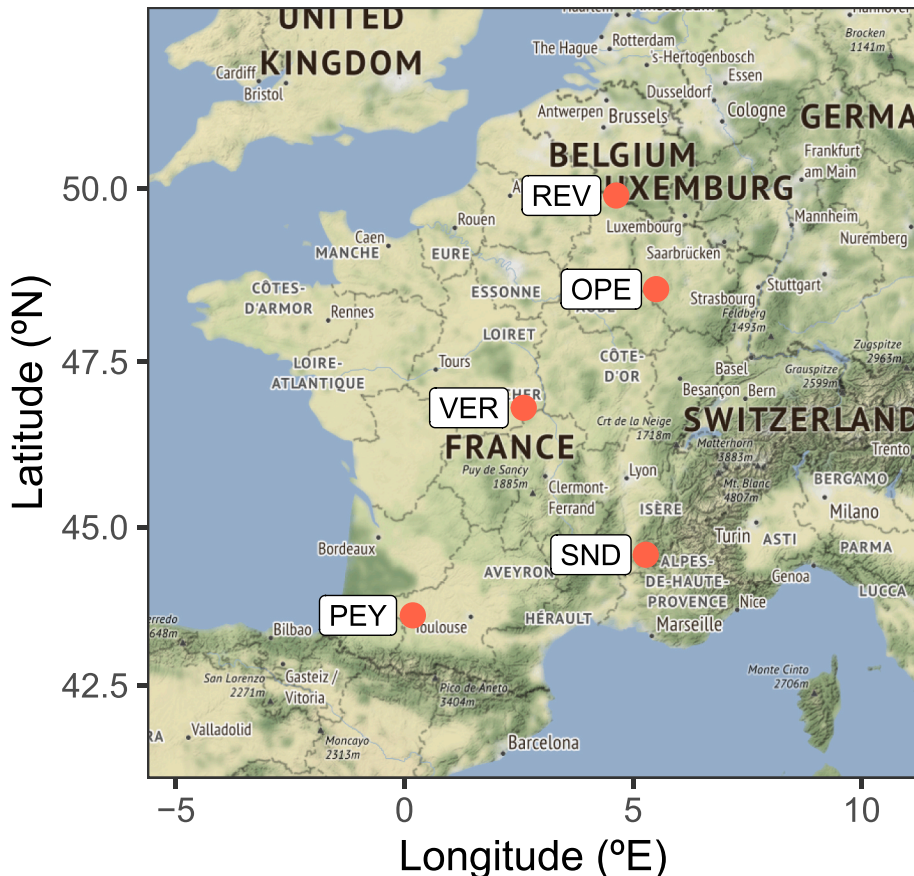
UNITED KINGDOM
Cardiff
Bristol
The Hague
Rotterdam
's-Hertogenbosch
Essen
Brocken 1141m
Dusseldorf
Antwerpen
Brussels
Cologne
GERMA
BELGIUM
Frankfurt am Main
REV
UXEMBURG
Rouen
Luxembourg
Mannheim
Caen
MANCHE
EURE
Saarbrücken
Nuremberg
CÔTES-D'ARMOR
Rennes
ESSONNE
OPE
Strasbourg
Stuttgart
Feldberg 1493m
LOIRET
LOIRE-ATLANTIQUE
Tours
CÔTE-D'OR
Basel
Zugspitze 2963m
Grauspitze 2599m
Besançon
Bern
VER
Crt de la Neige 1718m
SWITZERLAND
FRANCE
Matterhorn 4483m
Trento
Puy de Sancy 1885m
Lyon
Clermont-Ferrand
Mt. Blanc 4807m
BERGAMO
ISÈRE
Milano
Bordeaux
Turin
ASTI
PARMA
SND
ALPES-DE-HAUTE-PROVENCE
AVEYRON
Genoa
Nice
LUCCA
PEY
Toulouse
HÉRAULT
Marseille
Bilbao
rredo 648m
San Lorenzo 2271m
Gasteiz / Vitoria
Pico de Aneto 3404m
Monte Cinto 2706m
Valladolid
Moncayo 2313m
Barcelona
RA
50.0
47.5
45.0
42.5
Latitude (ºN)
−5
0
5
10
Longitude (ºE)